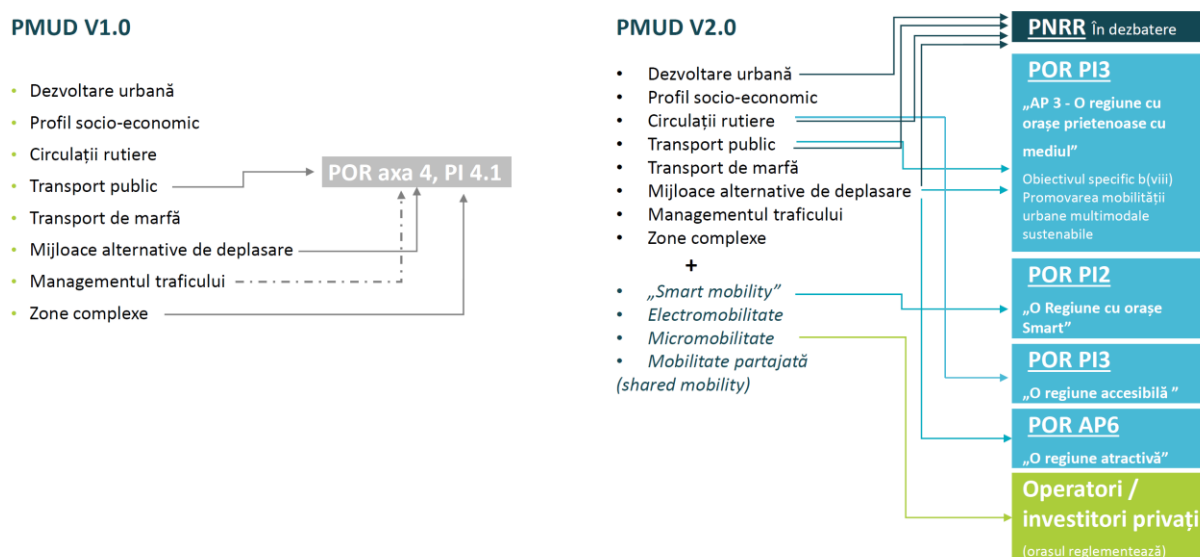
PMUD V1.0

- Dezvoltare urbană
- Profil socio-economic
- Circulații rutiere
- Transport public
- Transport de marfă
- Mijloace alternative de deplasare
- Managementul traficului
- Zone complexe

POR axa 4, PI 4.1

PMUD V2.0

- Dezvoltare urbană
- Profil socio-economic
- Circulații rutiere
- Transport public
- Transport de marfă
- Mijloace alternative de deplasare
- Managementul traficului
- Zone complexe

+

- „Smart mobility”
- Electromobilitate
- Micromobilitate
- Mobilitate partajată (shared mobility)

PNRR În dezbatere

POR PI3

„AP 3 - O regiune cu orașe prietenoase cu mediul”

Obiectivul specific b(viii) Promovarea mobilității urbane multimodale sustenabile

POR PI2

„O Regiune cu orașe Smart”

POR PI3

„O regiune accesibilă ”

POR AP6

„O regiune atractivă”

Operatori / investitori privați

(orașul reglementează)